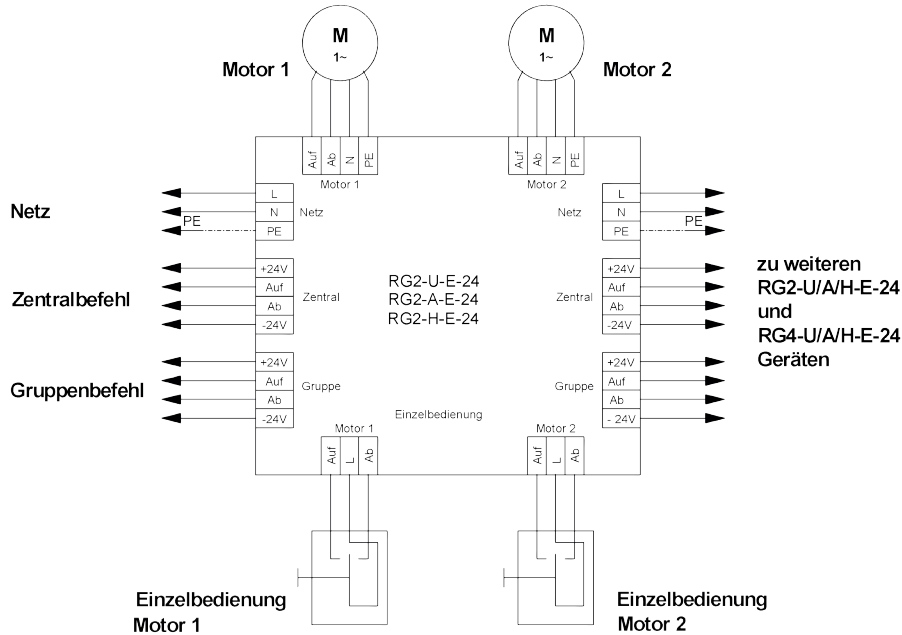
M
1~
Motor 1

M
1~
Motor 2

Auf
Ab
N
PE
Motor 1

Auf
Ab
N
PE
Motor 2

Netz
L
N
PE
PE
Netz

L
N
PE
PE
Netz

Zentralbefehl
+24V
Auf
Ab
-24V
Zentral

RG2-U-E-24
RG2-A-E-24
RG2-H-E-24

Zentral
+24V
Auf
Ab
-24V

zu weiteren RG2-U/A/H-E-24 und RG4-U/A/H-E-24 Geräten

Gruppenbefehl
+24V
Auf
Ab
-24V
Gruppe

Gruppe
+24V
Auf
Ab
- 24V

Einzelbedienung
Motor 1
Auf
L
Ab

Motor 2
Auf
L
Ab

Einzelbedienung
Motor 1

Einzelbedienung
Motor 2